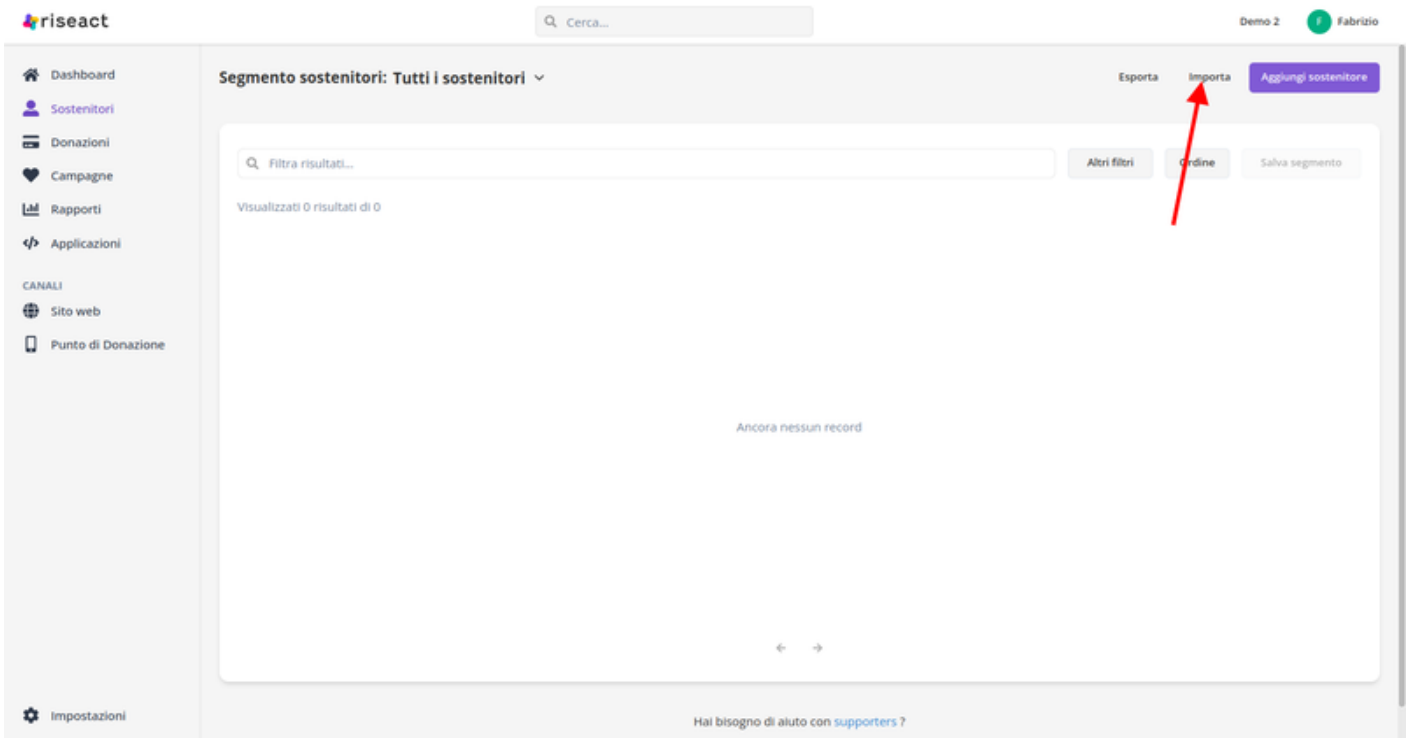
riseact

Cerca...

Demo 2

F Fabrizio

Dashboard
Sostenitori
Donazioni
Campagne
Rapporti
Applicazioni

CANALI
Sito web
Punto di Donazione

Impostazioni

Segmento sostenitori: Tutti i sostenitori

Esporta
Importa
Aggiungi sostenitore

Filtra risultati...

Altri filtri
Ordine
Salva segmento

Visualizzati 0 risultati di 0

Ancora nessun record

← →

Hai bisogno di aiuto con supporters ?